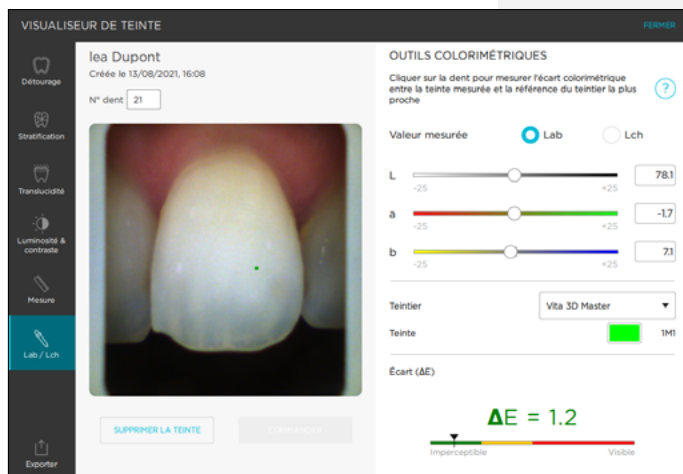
VISUALISEUR DE TEINTE

FERMER

Détourage

Stratification

Translucidité

Luminosité & contraste

Mesure

Lab / Lch

Exporter

lea Dupont
Créée le 13/08/2021, 16:08

N° dent 21

SUPPRIMER LA TEINTE

COMMANDER

OUTILS COLORIMÉTRIQUES

Cliquer sur la dent pour mesurer l'écart colorimétrique entre la teinte mesurée et la référence du teintier la plus proche

?

Valeur mesurée Lab Lch

L -25 +25 78.1

a -25 +25 -1.7

b -25 +25 7.1

Teintier Vita 3D Master

Teinte 1M1

Écart (ΔE)

ΔE = 1.2

Imperceptible Visible